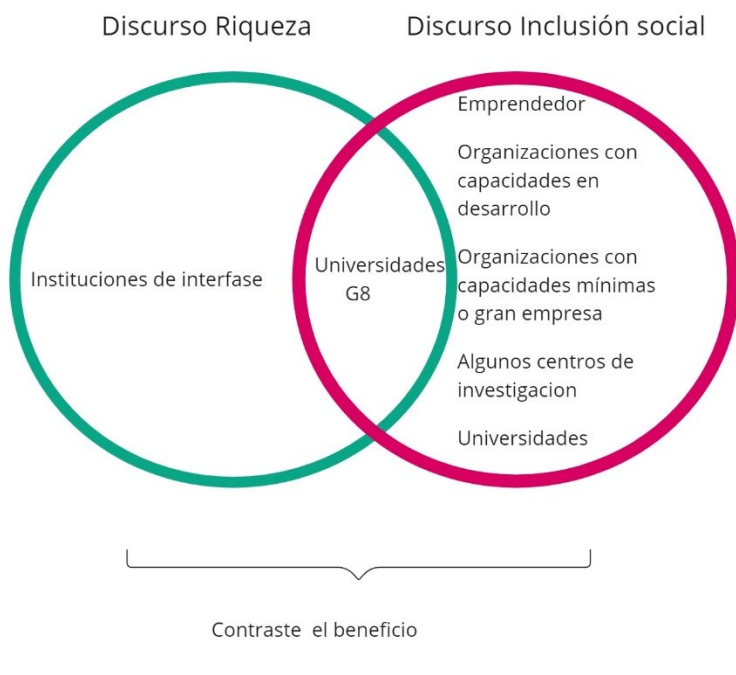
Discurso Riqueza

Discurso Inclusión social

Instituciones de interfase

Universidades G8

Emprendedor

Organizaciones con capacidades en desarrollo

Organizaciones con capacidades mínimas o gran empresa

Algunos centros de investigacion

Universidades

Contraste el beneficio